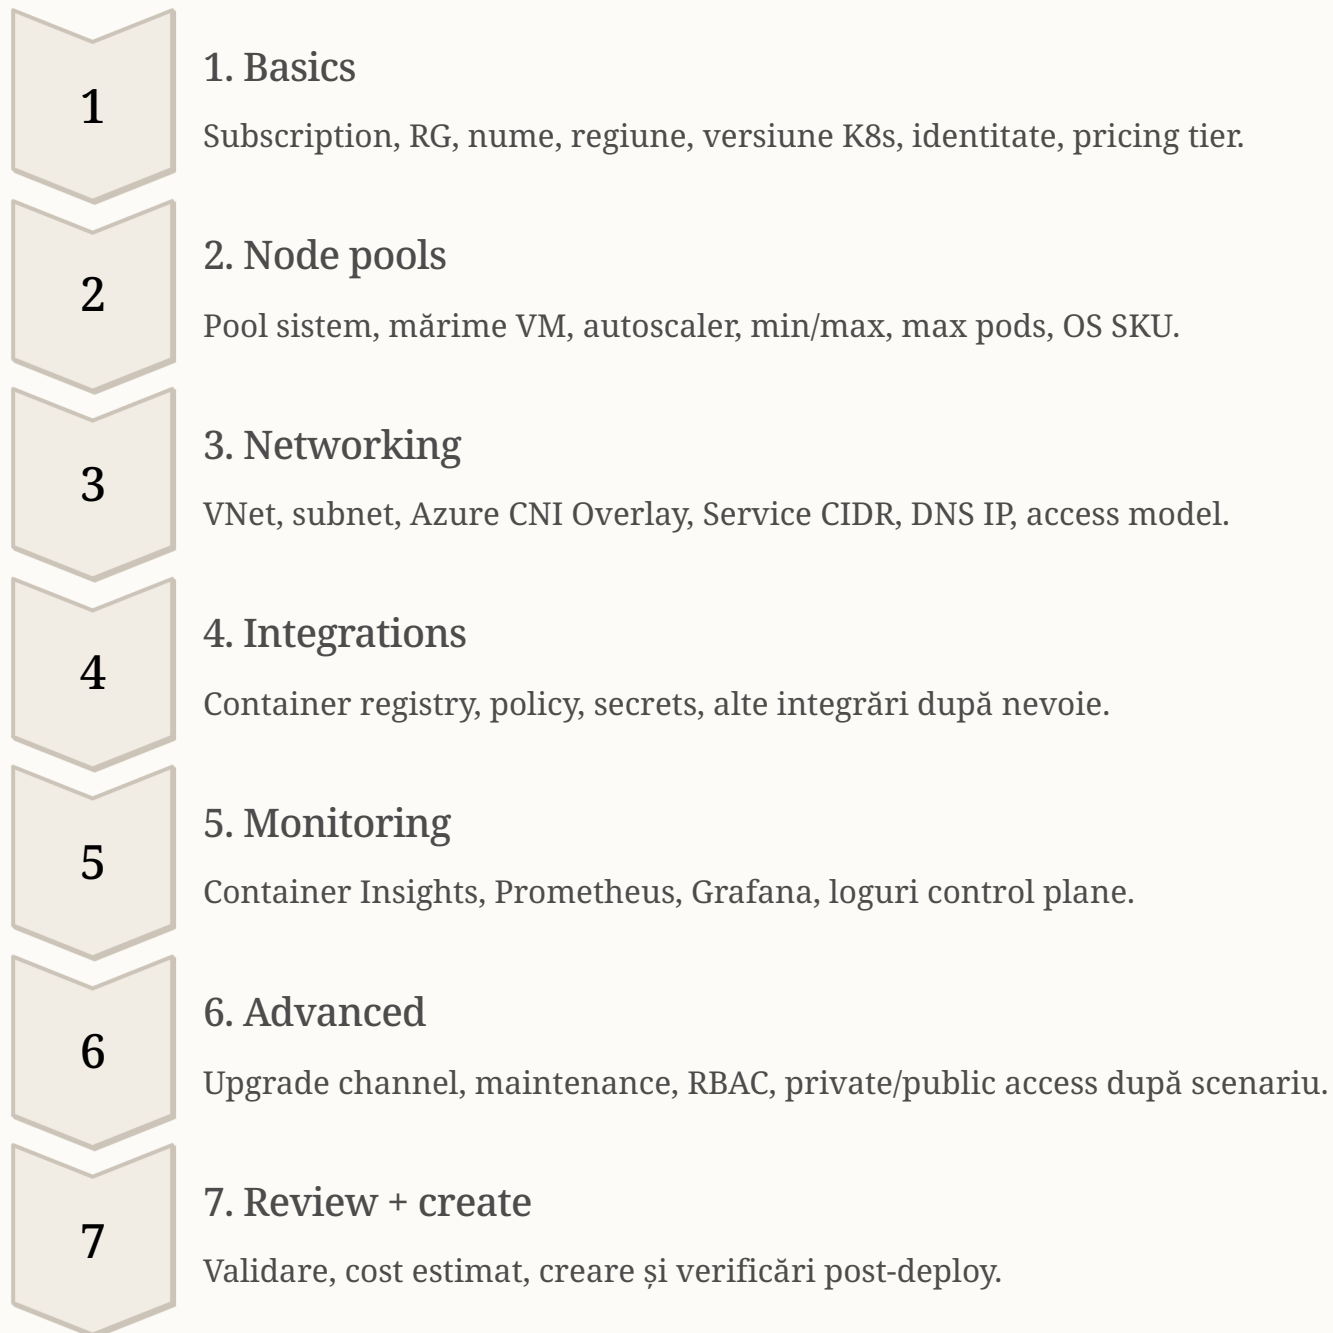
1

1. Basics

Subscription, RG, nume, regiune, versiune K8s, identitate, pricing tier.

2

2. Node pools

Pool sistem, mărime VM, autoscaler, min/max, max pods, OS SKU.

3

3. Networking

VNet, subnet, Azure CNI Overlay, Service CIDR, DNS IP, access model.

4

4. Integrations

Container registry, policy, secrets, alte integrări după nevoie.

5

5. Monitoring

Container Insights, Prometheus, Grafana, loguri control plane.

6

6. Advanced

Upgrade channel, maintenance, RBAC, private/public access după scenariu.

7

7. Review + create

Validare, cost estimat, creare și verificări post-deploy.